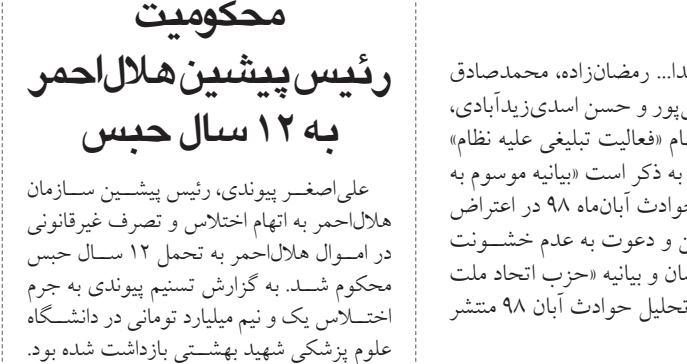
محکومیت
رئیس پیشین هلال‌احمر
به ۱۲ سال حبس

علی‌اصغر پیوندی، رئیس پیشین سازمان هلال‌احمر به اتهام اختلاس و تصرف غیرقانونی در اموال هلال‌احمر به تحمل ۱۲ سال حبس محکوم شد. به گزارش تسنیم پیوندی به جرم اختلاس یک و نیم میلیارد تومانی در دانشگاه علوم پزشکی شهید بهشتی بازداشت شده بود.

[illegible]دا... رمضان‌زاده، محمدصادق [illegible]ی‌پور و حسن اسدی‌زیدآبادی، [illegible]ام «فعالیت تبلیغی علیه نظام» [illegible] به ذکر است «بیانیه موسوم به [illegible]حوادث آبان‌ماه ۹۸ در اعتراض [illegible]ن و دعوت به عدم خشونت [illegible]مان و بیانیه «حزب اتحاد ملت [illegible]تحلیل حوادث آبان ۹۸ منتشر